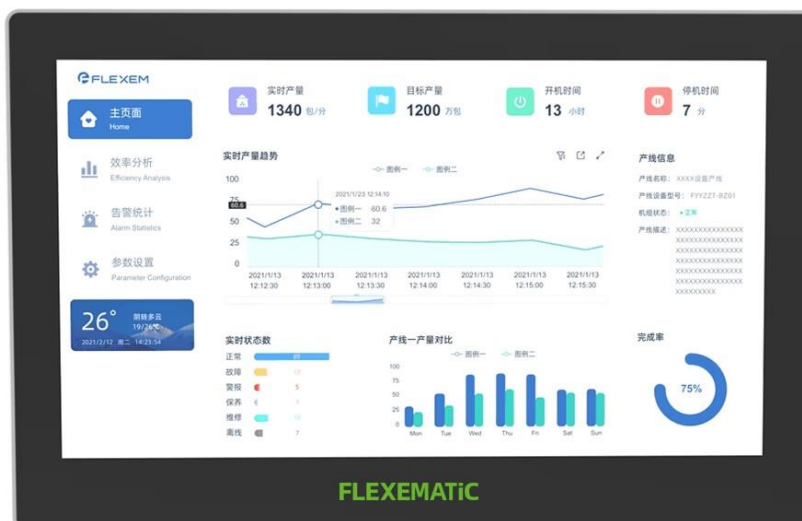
FLEXEM

主页面
Home

效率分析
Efficiency Analysis

告警统计
Alarm Statistics

参数设置
Parameter Configuration

26°
阴转多云
19/26℃
2021/2/12 周二 14:23:54

实时产量
1340 包/分

目标产量
1200 万包

开机时间
13 小时

停机时间
7 分

实时产量趋势

图例一 图例二

100
75
50
25
0

2021/1/23 12:14:10
图例一 60.6
图例二 32

60.6

| 2021/1/13 12:12:30 | 2021/1/13 12:13:00 | 2021/1/13 12:13:30 | 2021/1/13 12:14:00 | 2021/1/13 12:14:30 | 2021/1/13 12:15:00 | 2021/1/13 12:15:30 |
|---|---|---|---|---|---|---|

产线信息
产线名称: XXXX设备产线
产线设备型号: FYYZZT-BZ01
机组状态: 正常
产线描述: XXXXXXXXXXXXXX XXXXXXXXXXXXXX XXXXXXXXXXXXXX XXXXXXXXXXXXXX XXXXXXXXXXXXXX XXXXXXXXXXXXXX XXXXXXXXX

实时状态数
正常 20
故障 17
警报 5
保养 7
维修 10
离线 7

产线一产量对比
图例一 图例二
100
75
50
25
0
Mon Tue Wed Thu Fri Sat Sun

完成率
75%

FLEXEMATiC